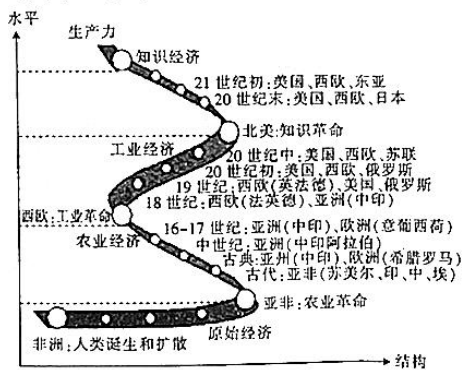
水平

生产力

知识经济

21 世纪初：美国、西欧、东亚

20 世纪末：美国、西欧、日本

北美：知识革命

工业经济

20 世纪中：美国、西欧、苏联

20 世纪初：美国、西欧、俄罗斯

19 世纪：西欧(英法德)、美国、俄罗斯

18 世纪：西欧(法英德)、亚洲(中印)

西欧：工业革命

16-17 世纪：亚洲(中印)、欧洲(意葡西荷)

农业经济

中世纪：亚洲(中印阿拉伯)

古典：亚洲(中印)、欧洲(希腊罗马)

古代：亚非(苏美尔、印、中、埃)

亚非：农业革命

原始经济

非洲：人类诞生和扩散

结构